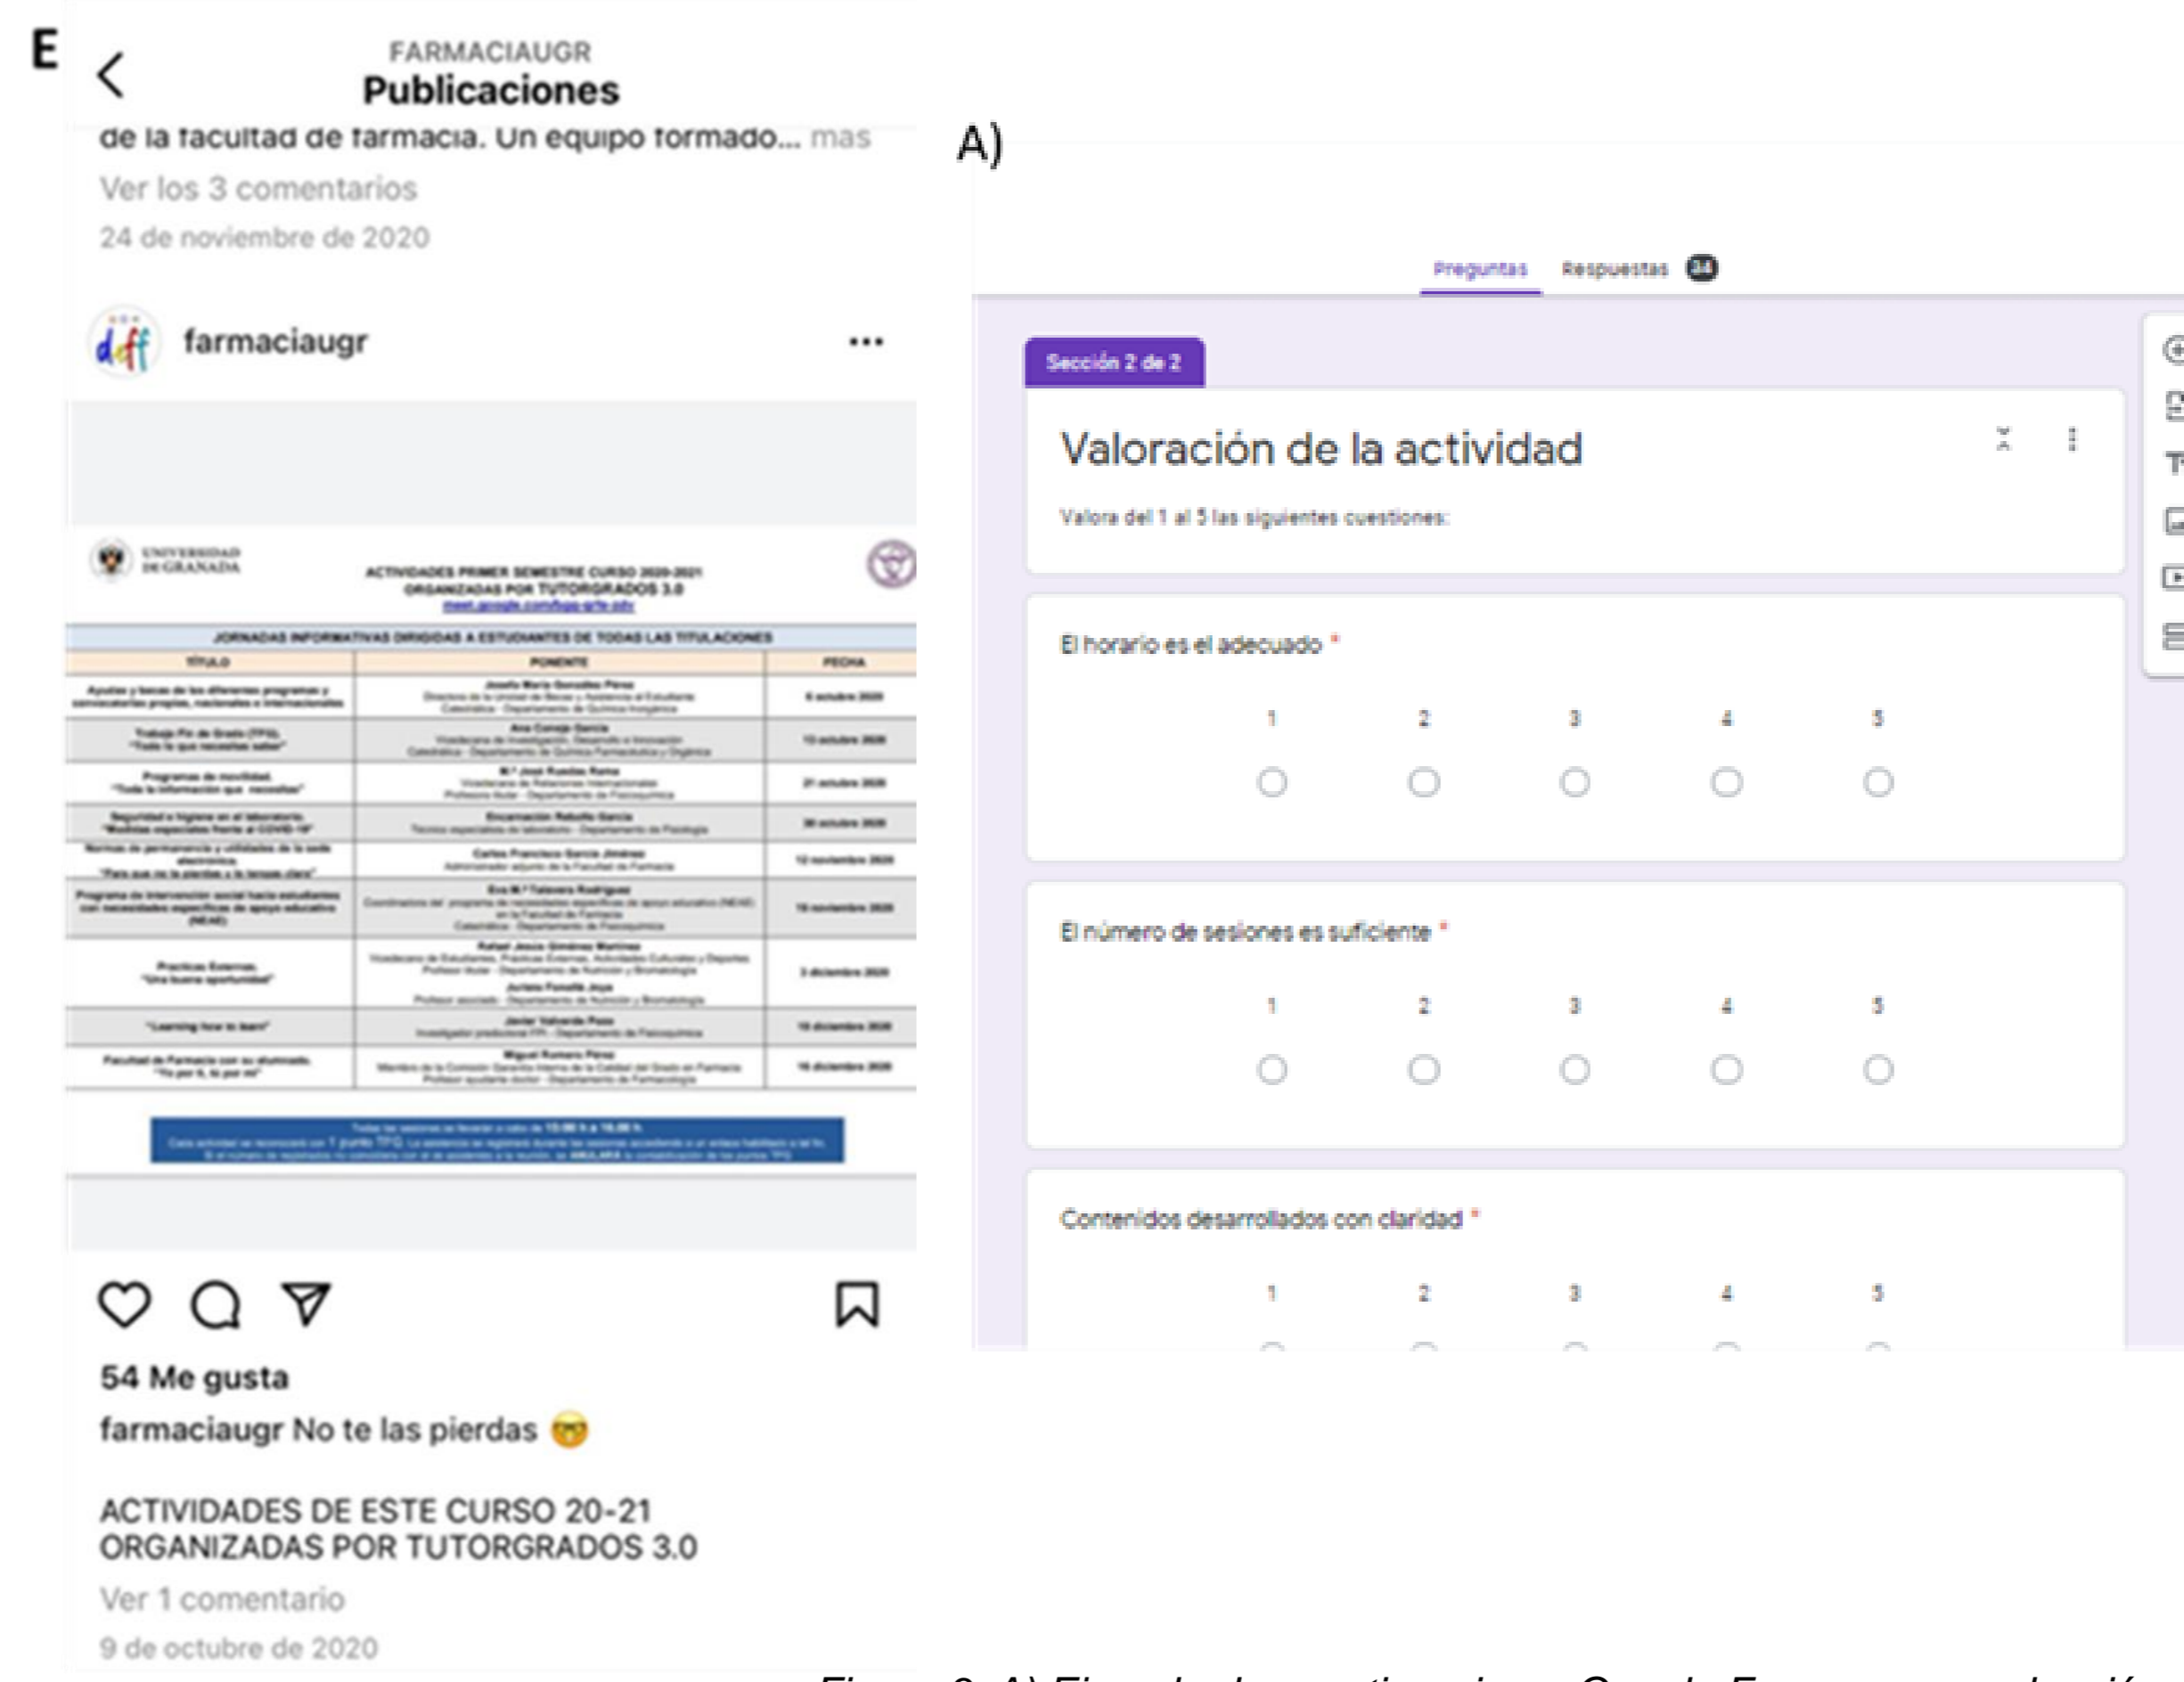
E

FARMACIAUGR
Publicaciones

de la facultad de farmacia. Un equipo formado... más
Ver los 3 comentarios
24 de noviembre de 2020

farmaciaugr

UNIVERSIDAD DE GRANADA

ACTIVIDADES PRIMER SEMESTRE CURSO 2020-2021
ORGANIZADAS POR TUTORGRADOS 3.0

JORNADAS INFORMATIVAS DIRIGIDAS A ESTUDIANTES DE TODAS LAS TITULACIONES

| TÍTULO | PONENTE | FECHA |
|---|---|---|
| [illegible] | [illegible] | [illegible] |

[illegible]

54 Me gusta
farmaciaugr No te las pierdas

ACTIVIDADES DE ESTE CURSO 20-21
ORGANIZADAS POR TUTORGRADOS 3.0
Ver 1 comentario
9 de octubre de 2020

A)

Preguntas Respuestas

Sección 2 de 2

Valoración de la actividad

Valora del 1 al 5 las siguientes cuestiones:

El horario es el adecuado *
1 2 3 4 5

El número de sesiones es suficiente *
1 2 3 4 5

Contenidos desarrollados con claridad *
1 2 3 4 5

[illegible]